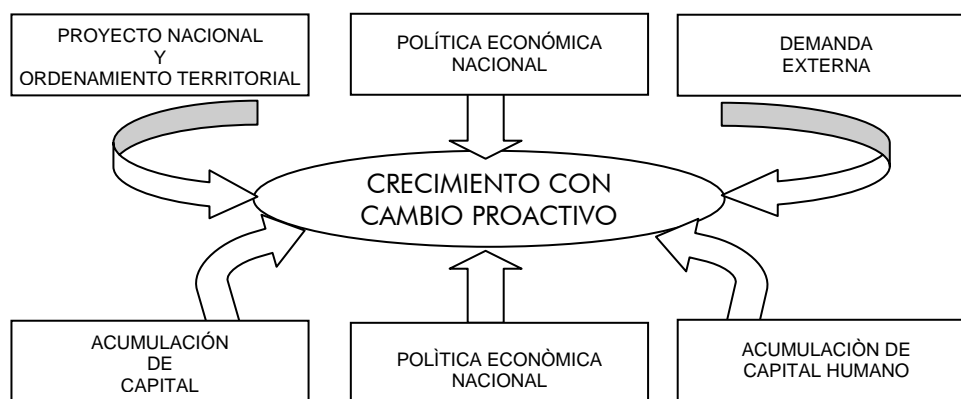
PROYECTO NACIONAL
Y
ORDENAMIENTO TERRITORIAL

POLÍTICA ECONÓMICA
NACIONAL

DEMANDA
EXTERNA

CRECIMIENTO CON
CAMBIO PROACTIVO

ACUMULACIÓN
DE
CAPITAL

POLÌTICA ECONÒMICA
NACIONAL

ACUMULACIÒN DE
CAPITAL HUMANO